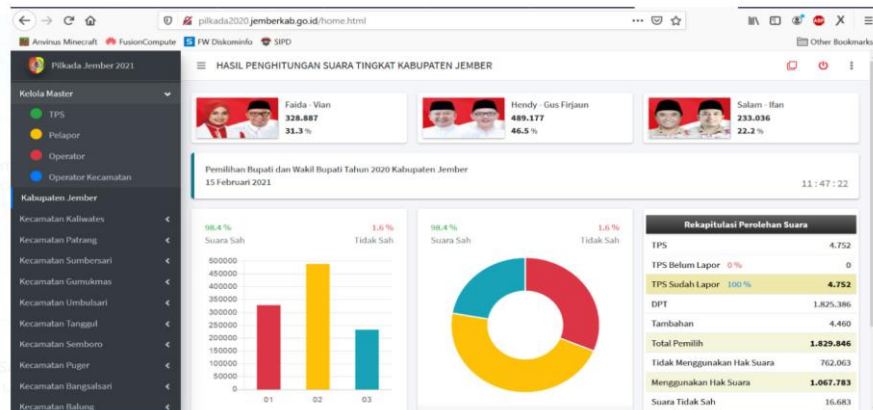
pilkada2020.jemberkab.go.id/home.html

Anvirus Minecraft FusionCompute FW Diskominfo SIPD

Other Bookmarks

Pilkada Jember 2021

HASIL PENGHITUNGAN SUARA TINGKAT KABUPATEN JEMBER

Kelola Master

TPS

Pelapor

Operator

Operator Kecamatan

Kabupaten Jember

Kecamatan Kaliwates

Kecamatan Patrang

Kecamatan Sumbersari

Kecamatan Gumukmas

Kecamatan Umbulsari

Kecamatan Tanggul

Kecamatan Semboro

Kecamatan Puger

Kecamatan Bangsalsari

Kecamatan Balung

Faida - Vian
328.887
31.3 %

Hendy - Gus Firjaun
489.177
46.5 %

Salam - Ifan
233.036
22.2 %

Pemilihan Bupati dan Wakil Bupati Tahun 2020 Kabupaten Jember
15 Februari 2021

11 : 47 : 22

98.4 %
Suara Sah

1.6 %
Tidak Sah

500000
450000
400000
350000
300000
250000
200000
150000
100000
50000
0

01 02 03

98.4 %
Suara Sah

1.6 %
Tidak Sah

| Rekapitulasi Perolehan Suara | |
|---|---|
| TPS | 4.752 |
| TPS Belum Lapor 0 % | 0 |
| TPS Sudah Lapor 100 % | 4.752 |
| DPT | 1.825.386 |
| Tambahan | 4.460 |
| Total Pemilih | 1.829.846 |
| Tidak Menggunakan Hak Suara | 762.063 |
| Menggunakan Hak Suara | 1.067.783 |
| Suara Tidak Sah | 16.683 |